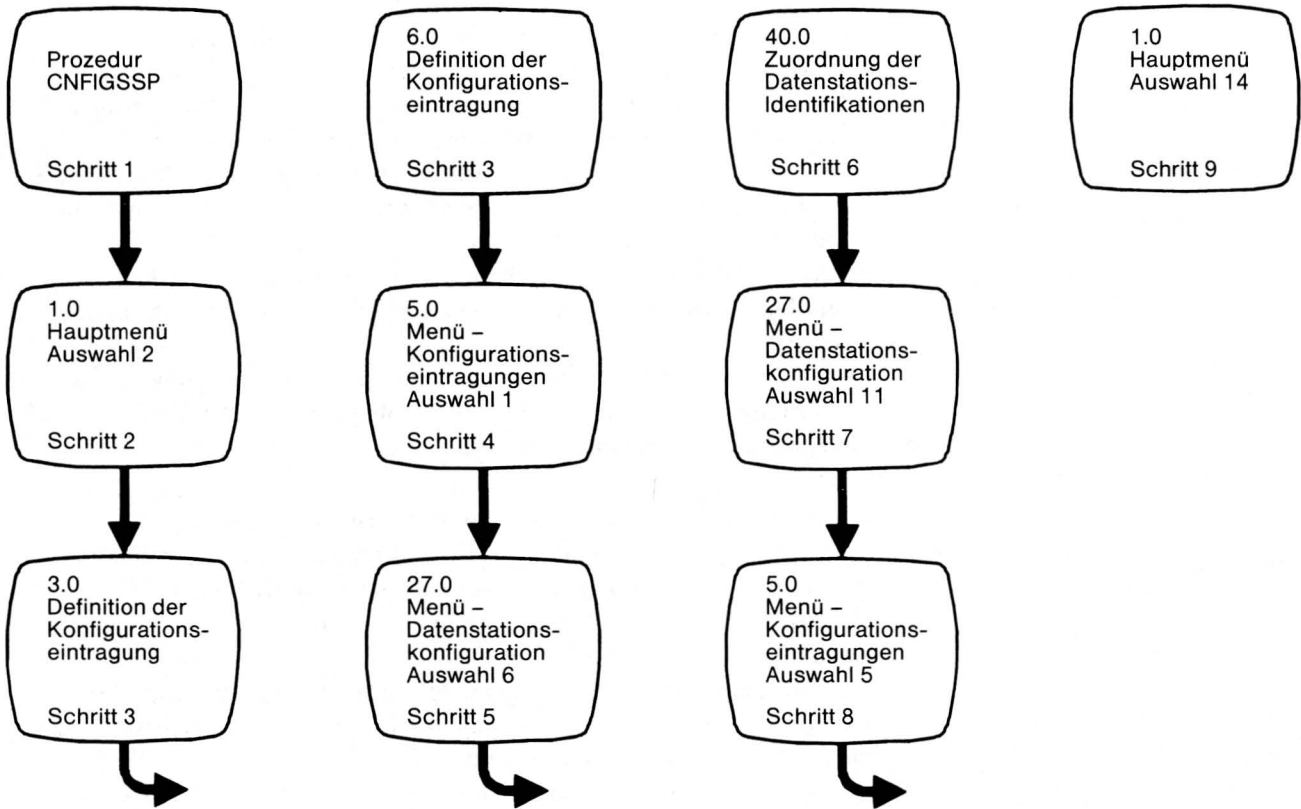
Prozedur
CNFIGSSP

Schritt 1

1.0
Hauptmenü
Auswahl 2

Schritt 2

3.0
Definition der
Konfigurationseintragung

Schritt 3

6.0
Definition der
Konfigurationseintragung

Schritt 3

5.0
Menü –
Konfigurationseintragungen
Auswahl 1

Schritt 4

27.0
Menü –
Datenstationskonfiguration
Auswahl 6

Schritt 5

40.0
Zuordnung der
Datenstations-Identifikationen

Schritt 6

27.0
Menü –
Datenstationskonfiguration
Auswahl 11

Schritt 7

5.0
Menü –
Konfigurationseintragungen
Auswahl 5

Schritt 8

1.0
Hauptmenü
Auswahl 14

Schritt 9